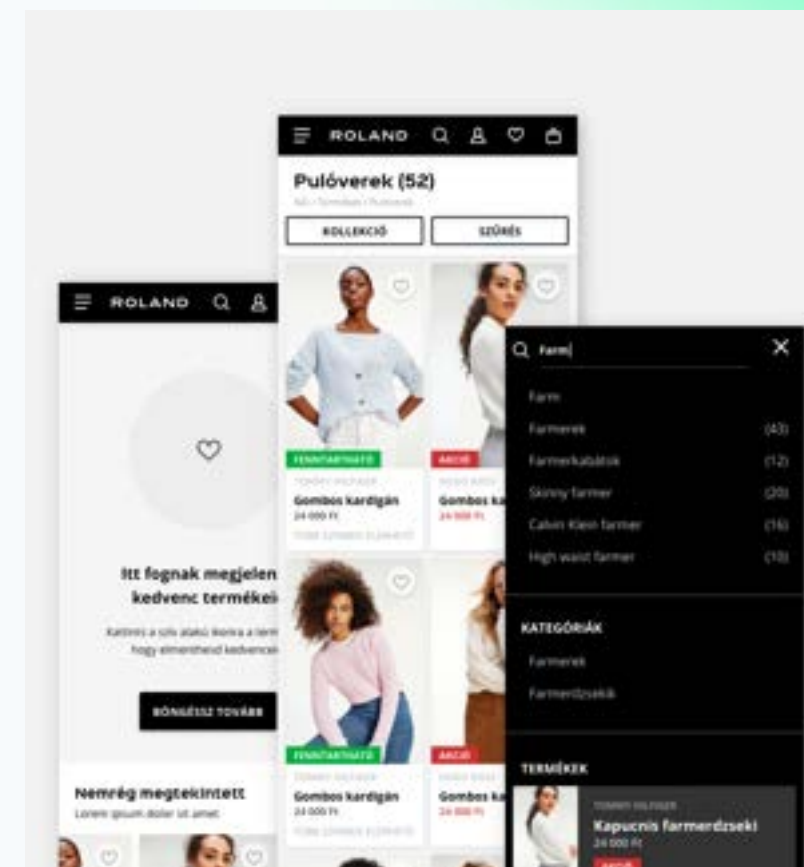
ROLAND

Pulóverek (52)

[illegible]

KOLLEKCIÓ

SZŰRÉS

FENNTARTHATÓ

TOMMY HILFIGER

Gombos kardigán

24 000 Ft

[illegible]

AKCIÓ

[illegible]

Gombos ka

24 000 Ft

FENNTARTHATÓ

TOMMY HILFIGER

Gombos kardigán

24 000 Ft

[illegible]

AKCIÓ

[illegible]

Gombos ka

24 000 Ft

ROLAND

Itt fognak megjelen kedvenc termékei

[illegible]

BÖNGÉSSZ TOVÁBB

Nemrég megtekintett

Lorem ipsum dolor sit amet

farm|

Farm

Farmerek (43)

Farmerkabátok (12)

Skinny farmer (20)

Calvin Klein farmer (16)

High waist farmer (10)

KATEGÓRIÁK

Farmerek

Farmerdzsekik

TERMÉKEK

TOMMY HILFIGER

Kapucnis farmerdzseki

24 000 Ft

AKCIÓ